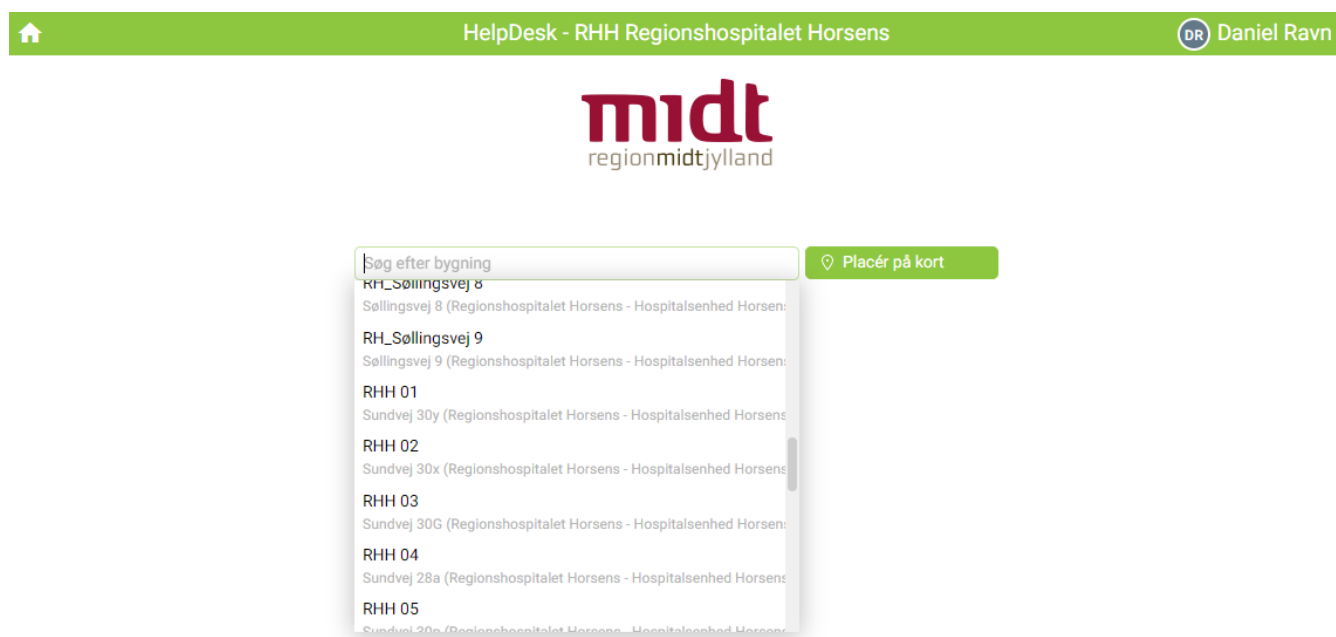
HelpDesk - RHH Regionshospitalet Horsens

DR Daniel Ravn

midt
regionmidtjylland

Søg efter bygning

Placér på kort

RH_Søllingsvej 8
Søllingsvej 8 (Regionshospitalet Horsens - Hospitalsenhed Horsens

RH_Søllingsvej 9
Søllingsvej 9 (Regionshospitalet Horsens - Hospitalsenhed Horsens

RHH 01
Sundvej 30y (Regionshospitalet Horsens - Hospitalsenhed Horsens

RHH 02
Sundvej 30x (Regionshospitalet Horsens - Hospitalsenhed Horsens

RHH 03
Sundvej 30G (Regionshospitalet Horsens - Hospitalsenhed Horsens

RHH 04
Sundvej 28a (Regionshospitalet Horsens - Hospitalsenhed Horsens

RHH 05
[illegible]